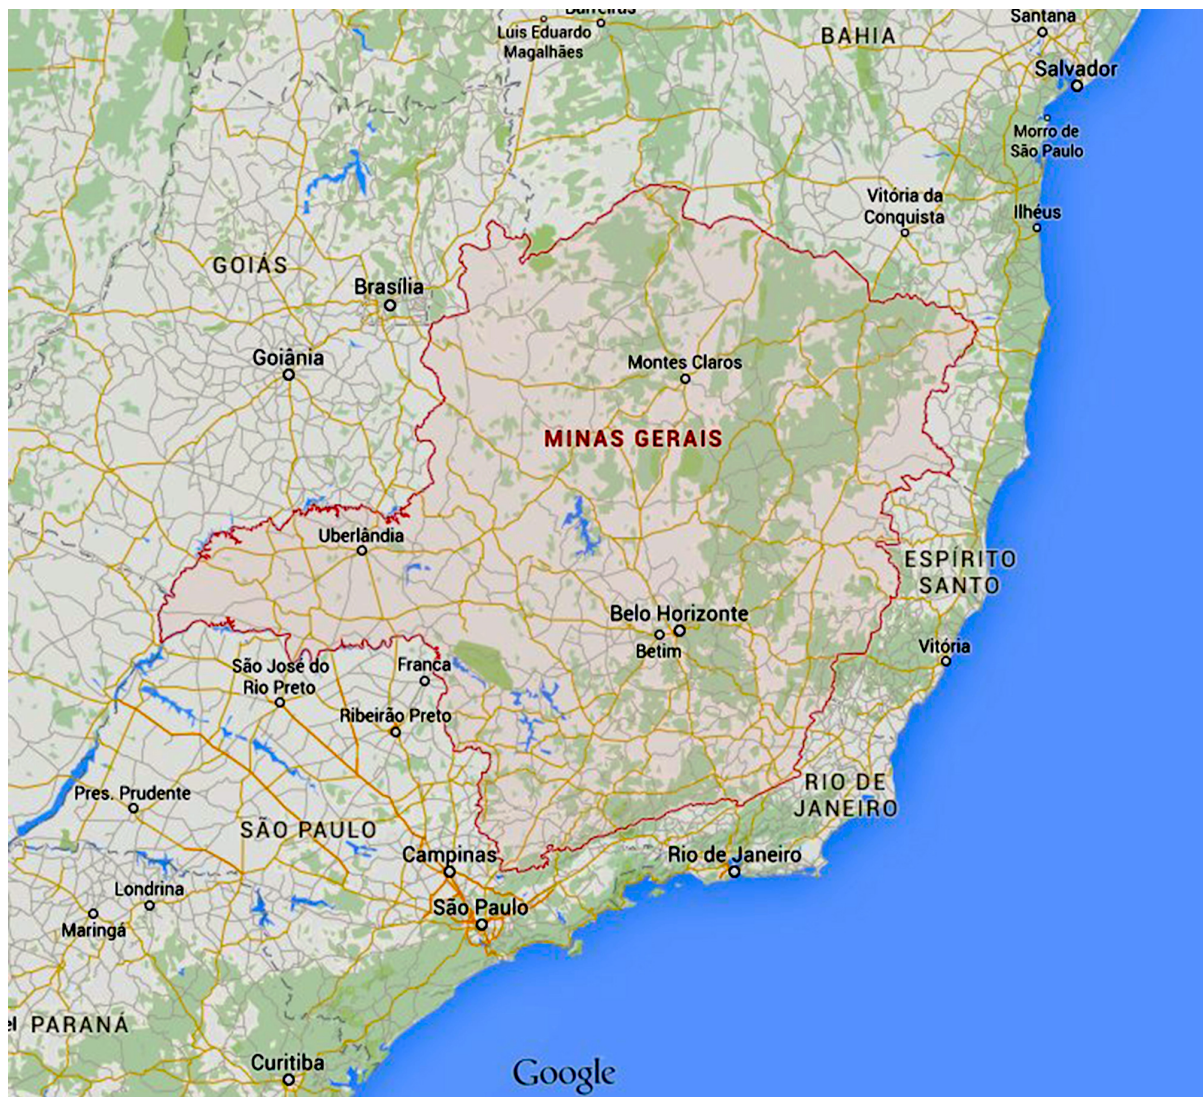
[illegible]
Luís Eduardo Magalhães
BAHIA
Santana
Salvador
Morro de São Paulo
Vitória da Conquista
Ilhéus
GOIÁS
Brasília
Goiânia
Montes Claros
MINAS GERAIS
Uberlândia
ESPÍRITO SANTO
Belo Horizonte
Betim
Vitória
São José do Rio Preto
Franca
Ribeirão Preto
RIO DE JANEIRO
Pres. Prudente
SÃO PAULO
Campinas
Rio de Janeiro
Londrina
Maringá
São Paulo
el PARANÁ
Curitiba
Google